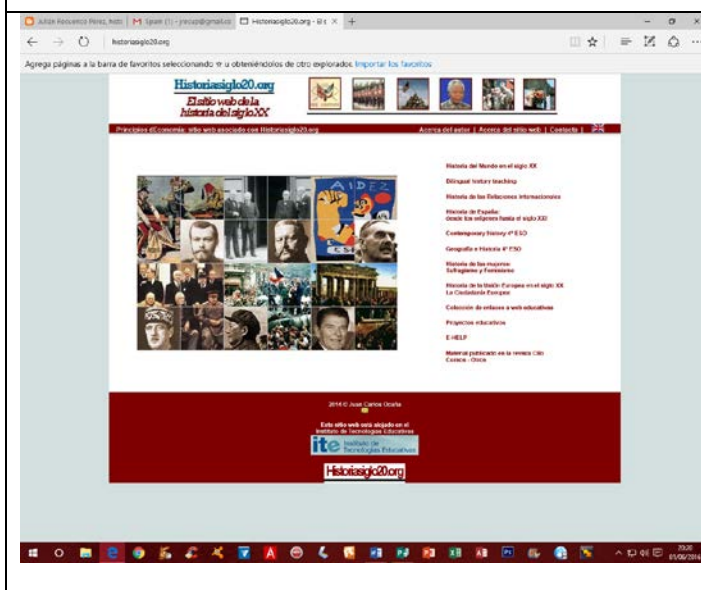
Julián Recuenco Pérez, Insti | M Sjuan (1) - jrecup@gmail.co | Historiasiglo20.org - El s × | +

historiasiglo20.org

Agrega páginas a la barra de favoritos seleccionando ☆ u obteniéndolos de otro explorador. Importar los favoritos

Historiasiglo20.org
El sitio web de la historia del siglo XX

Principios d'Economía: sitio web asociado con Historiasiglo20.org

Acerca del autor | Acerca del sitio web | Contacto |

Historia del Mundo en el siglo XX

Bilingual history teaching

Historia de las Relaciones Internacionales

Historia de España: desde los orígenes hasta el siglo XXI

Contemporary history 4º ESO

Geografía e Historia 4º ESO

Historia de las mujeres: Sufragismo y Feminismo

Historia de la Unión Europea en el siglo XX La Ciudadanía Europea

Colección de enlaces a web educativas

Proyectos educativos

E-HELP

Material publicado en la revista Clío Corasis - Clioca

AIDEZ

2016 © Juan Carlos Ocaña

Este sitio web está alojado en el Instituto de Tecnologías Educativas

ite Instituto de Tecnologías Educativas

Historiasiglo20.org

20:20
01/06/2016